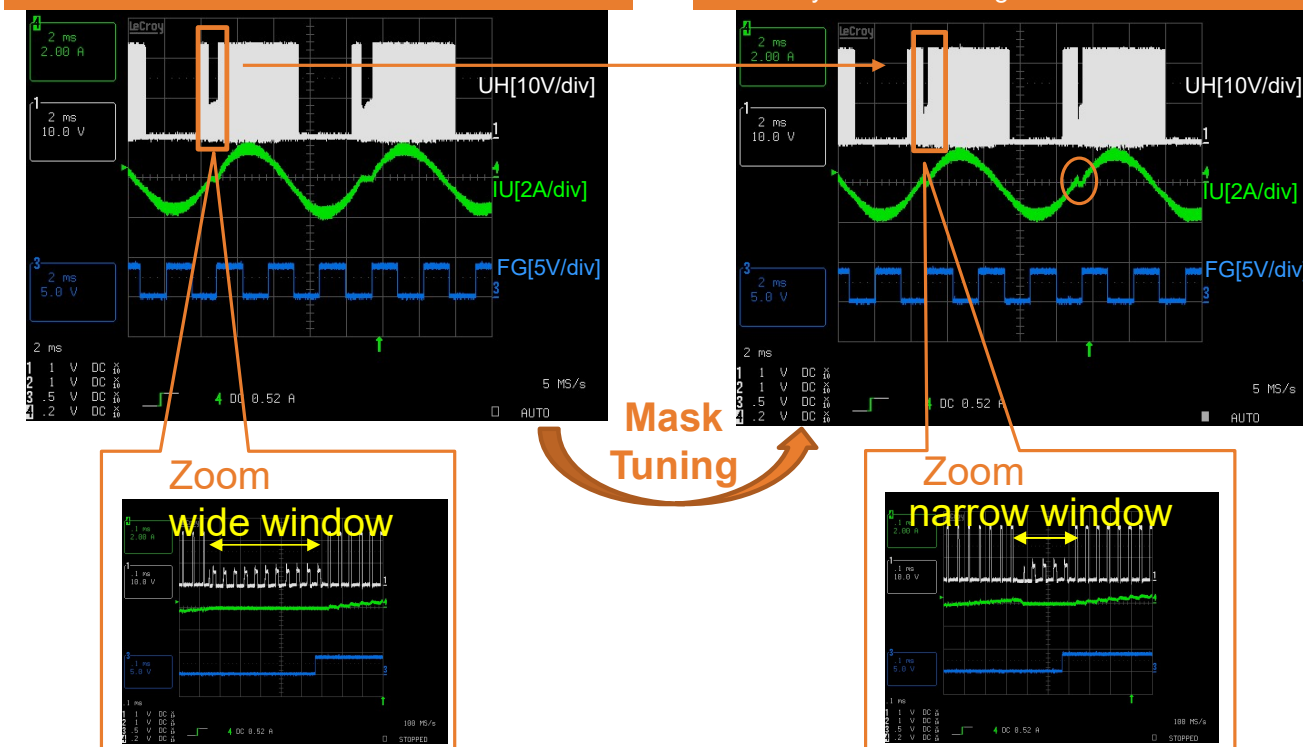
4
2 ms
2.00 A

1
2 ms
10.0 V

3
2 ms
5.0 V

LeCroy

UH[10V/div]

IU[2A/div]

FG[5V/div]

2 ms
1 1 V DC
2 1 V DC
3 .5 V DC
4 .2 V DC

4 DC 0.52 A

5 MS/s

AUTO

4
2 ms
2.00 A

1
2 ms
10.0 V

3
2 ms
5.0 V

LeCroy

UH[10V/div]

IU[2A/div]

FG[5V/div

2 ms
1 1 V DC
2 1 V DC
3 .5 V DC
4 .2 V DC

4 DC 0.52 A

5 MS/s

AUTO

Mask Tuning

Zoom
wide window

.1 ms
2.00 A
.1 ms
10.0 V
.1 ms
5.0 V
.1 ms
1 1 V DC
2 1 V DC
3 .5 V DC
4 .2 V DC
4 DC 0.52 A
100 MS/s
STOPPED

Zoom
narrow window

.1 ms
2.00 A
.1 ms
10.0 V
.1 ms
5.0 V
.1 ms
1 1 V DC
2 1 V DC
3 .5 V DC
4 .2 V DC
4 DC 0.52 A
100 MS/s
STOPPED